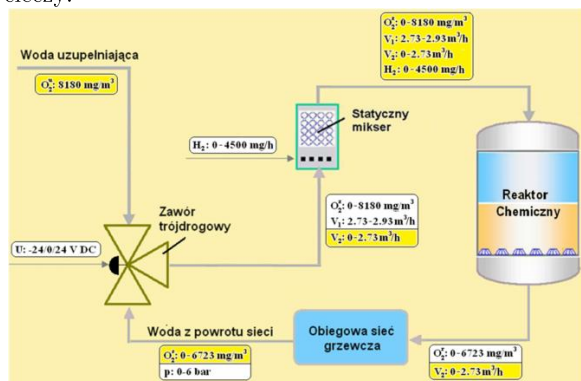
cieczy.

Woda uzupełniająca

$O_2^*$: 8180 mg/m$^3$

$O_2^*$: 0-8180 mg/m$^3$
$V_1$: 2.73-2.93 m$^3$/h
$V_2$: 0-2.73 m$^3$/h
$H_2$: 0-4500 mg/h

Statyczny mikser

$H_2$: 0-4500 mg/h

Zawór trójdrogowy

$O_2^*$: 0-8180 mg/m$^3$
$V_1$: 2.73-2.93 m$^3$/h
$V_2$: 0-2.73 m$^3$/h

U: -24/0/24 V DC

Reaktor Chemiczny

Woda z powrotu sieci

$O_2^*$: 0-6723 mg/m$^3$
p: 0-6 bar

Obiegowa sieć grzewcza

$O_2^*$: 0-6723 mg/m$^3$
$V_2$: 0-2.73 m$^3$/h